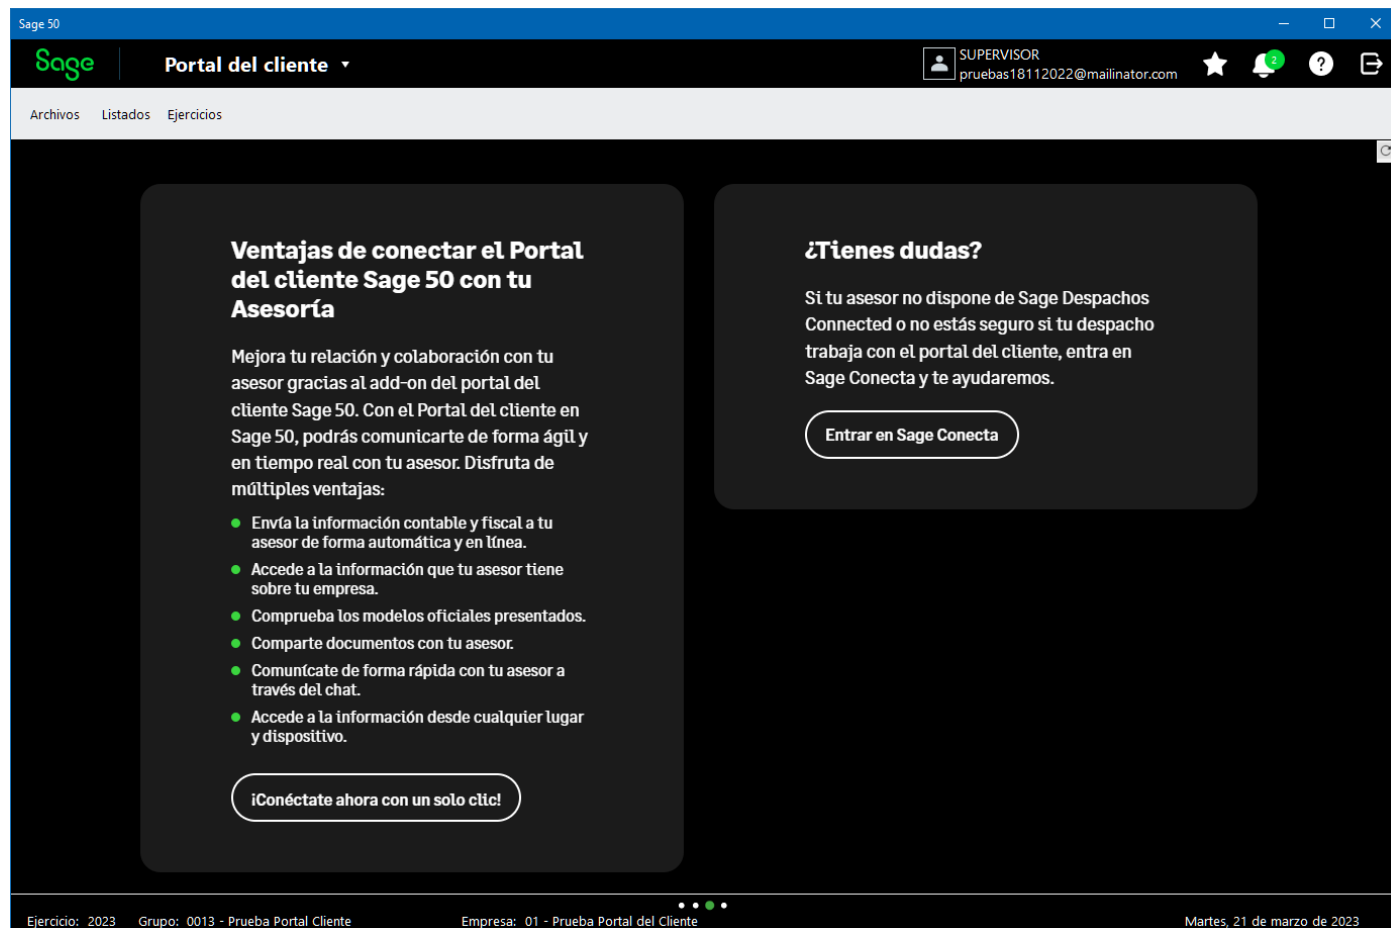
Sage 50

Sage

Portal del cliente

SUPERVISOR
pruebas18112022@mailinator.com

2

Archivos Listados Ejercicios

Ventajas de conectar el Portal del cliente Sage 50 con tu Asesoría

Mejora tu relación y colaboración con tu asesor gracias al add-on del portal del cliente Sage 50. Con el Portal del cliente en Sage 50, podrás comunicarte de forma ágil y en tiempo real con tu asesor. Disfruta de múltiples ventajas:

- Envía la información contable y fiscal a tu asesor de forma automática y en línea.
- Accede a la información que tu asesor tiene sobre tu empresa.
- Comprueba los modelos oficiales presentados.
- Comparte documentos con tu asesor.
- Comunícate de forma rápida con tu asesor a través del chat.
- Accede a la información desde cualquier lugar y dispositivo.

¡Conéctate ahora con un solo clic!

¿Tienes dudas?

Si tu asesor no dispone de Sage Despachos Connected o no estás seguro si tu despacho trabaja con el portal del cliente, entra en Sage Conecta y te ayudaremos.

Entrar en Sage Conecta

Ejercicio: 2023 Grupo: 0013 - Prueba Portal Cliente Empresa: 01 - Prueba Portal del Cliente Martes, 21 de marzo de 2023